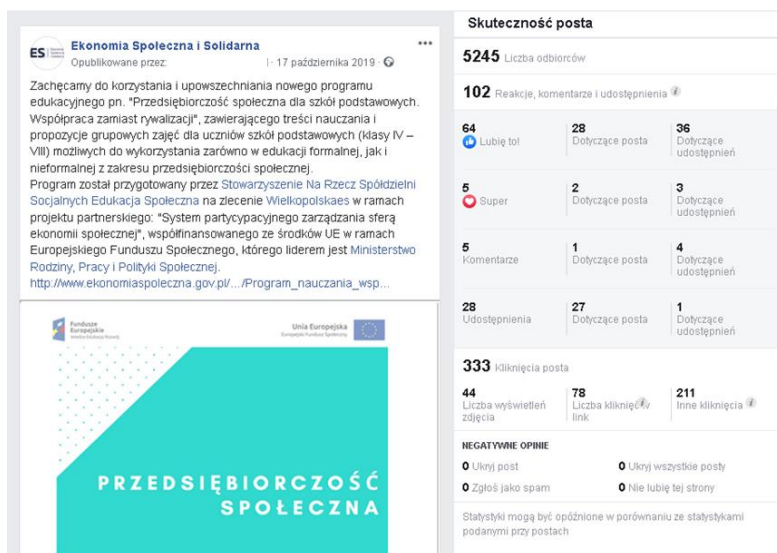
ES Ekonomia Społeczna i Solidarna
Opublikowane przez: · 17 października 2019 ·

Zachęcamy do korzystania i upowszechniania nowego programu edukacyjnego pn. "Przedsiębiorczość społeczna dla szkół podstawowych. Współpraca zamiast rywalizacji", zawierającego treści nauczania i propozycje grupowych zajęć dla uczniów szkół podstawowych (klasy IV – VIII) możliwych do wykorzystania zarówno w edukacji formalnej, jak i nieformalnej z zakresu przedsiębiorczości społecznej.
Program został przygotowany przez Stowarzyszenie Na Rzecz Spółdzielni Socjalnych Edukacja Społeczna na zlecenie Wielkopolskaes w ramach projektu partnerskiego: "System partycypacyjnego zarządzania sferą ekonomii społecznej", współfinansowanego ze środków UE w ramach Europejskiego Funduszu Społecznego, którego liderem jest Ministerstwo Rodziny, Pracy i Polityki Społecznej.
http://www.ekonomiaspoleczna.gov.pl/.../Program_nauczania_wsp...

Fundusze Europejskie Wiedza Edukacja Rozwój
Unia Europejska Europejski Fundusz Społeczny

PRZEDSIĘBIORCZOŚĆ SPOŁECZNA

Skuteczność posta

5245 Liczba odbiorców

102 Reakcje, komentarze i udostępnienia

| | | |
|---|---|---|
| 64 Lubię to! | 28 Dotyczące posta | 36 Dotyczące udostępnień |
| 5 Super | 2 Dotyczące posta | 3 Dotyczące udostępnień |
| 5 Komentarze | 1 Dotyczące posta | 4 Dotyczące udostępnień |
| 28 Udostępnienia | 27 Dotyczące posta | 1 Dotyczące udostępnień |

333 Kliknięcia posta

| | | |
|---|---|---|
| 44 Liczba wyświetleń zdjęcia | 78 Liczba kliknięć w link | 211 Inne kliknięcia |

NEGATYWNE OPINIE
0 Ukryj post
0 Ukryj wszystkie posty
0 Zgłoś jako spam
0 Nie lubię tej strony

Statystyki mogą być opóźnione w porównaniu ze statystykami podanymi przy postach